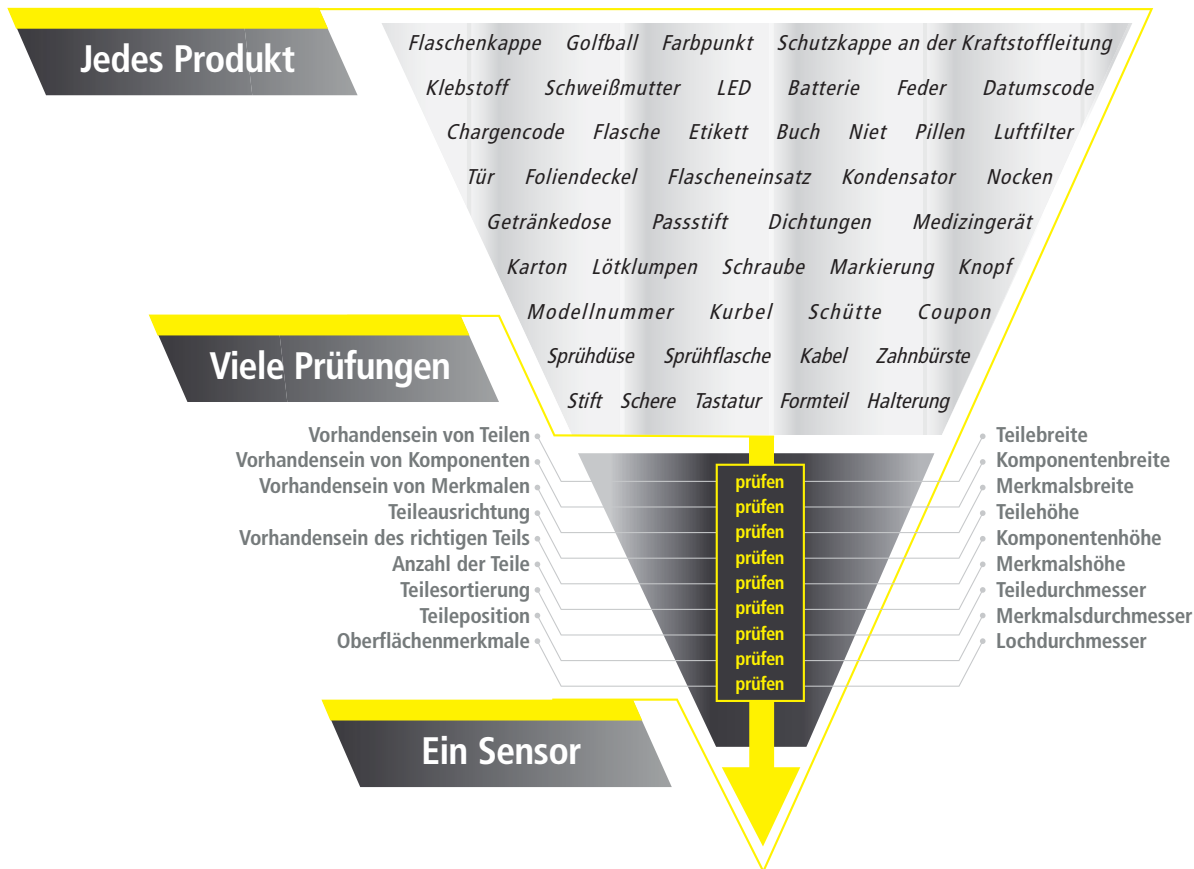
Jedes Produkt

Flaschenkappe Golfball Farbpunkt Schutzkappe an der Kraftstoffleitung

Klebstoff Schweißmutter LED Batterie Feder Datumscode

Chargencode Flasche Etikett Buch Niet Pillen Luftfilter

Tür Foliendeckel Flascheneinsatz Kondensator Nocken

Getränkedose Passstift Dichtungen Medizingerät

Karton Lötklumpen Schraube Markierung Knopf

Modellnummer Kurbel Schütte Coupon

Sprühdüse Sprühflasche Kabel Zahnbürste

Stift Schere Tastatur Formteil Halterung

Viele Prüfungen

Vorhandensein von Teilen
Vorhandensein von Komponenten
Vorhandensein von Merkmalen
Teileausrichtung
Vorhandensein des richtigen Teils
Anzahl der Teile
Teilesortierung
Teileposition
Oberflächenmerkmale

prüfen
prüfen
prüfen
prüfen
prüfen
prüfen
prüfen
prüfen
prüfen

Teilebreite
Komponentenbreite
Merkmalsbreite
Teilehöhe
Komponentenhöhe
Merkmalshöhe
Teiledurchmesser
Merkmalsdurchmesser
Lochdurchmesser

Ein Sensor